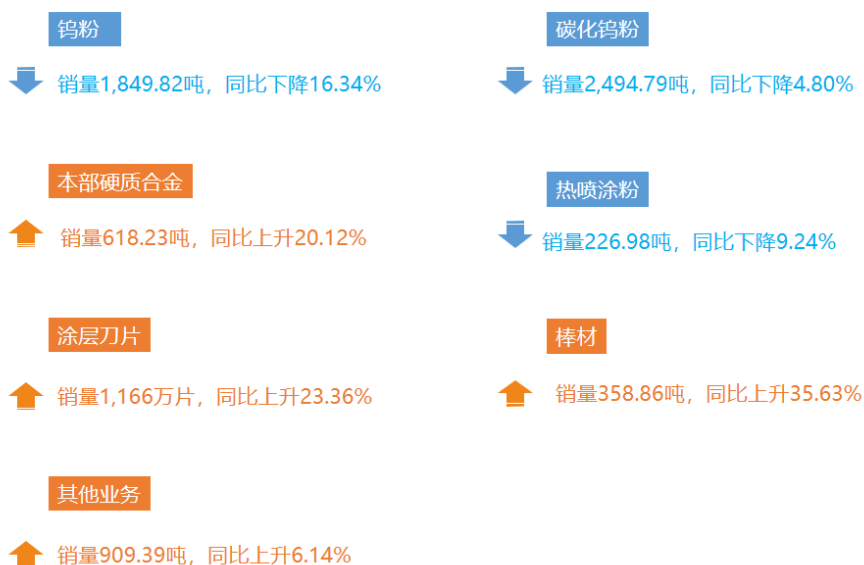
钨粉

销量1,849.82吨，同比下降16.34%

碳化钨粉

销量2,494.79吨，同比下降4.80%

本部硬质合金

销量618.23吨，同比上升20.12%

热喷涂粉

销量226.98吨，同比下降9.24%

涂层刀片

销量1,166万片，同比上升23.36%

棒材

销量358.86吨，同比上升35.63%

其他业务

销量909.39吨，同比上升6.14%